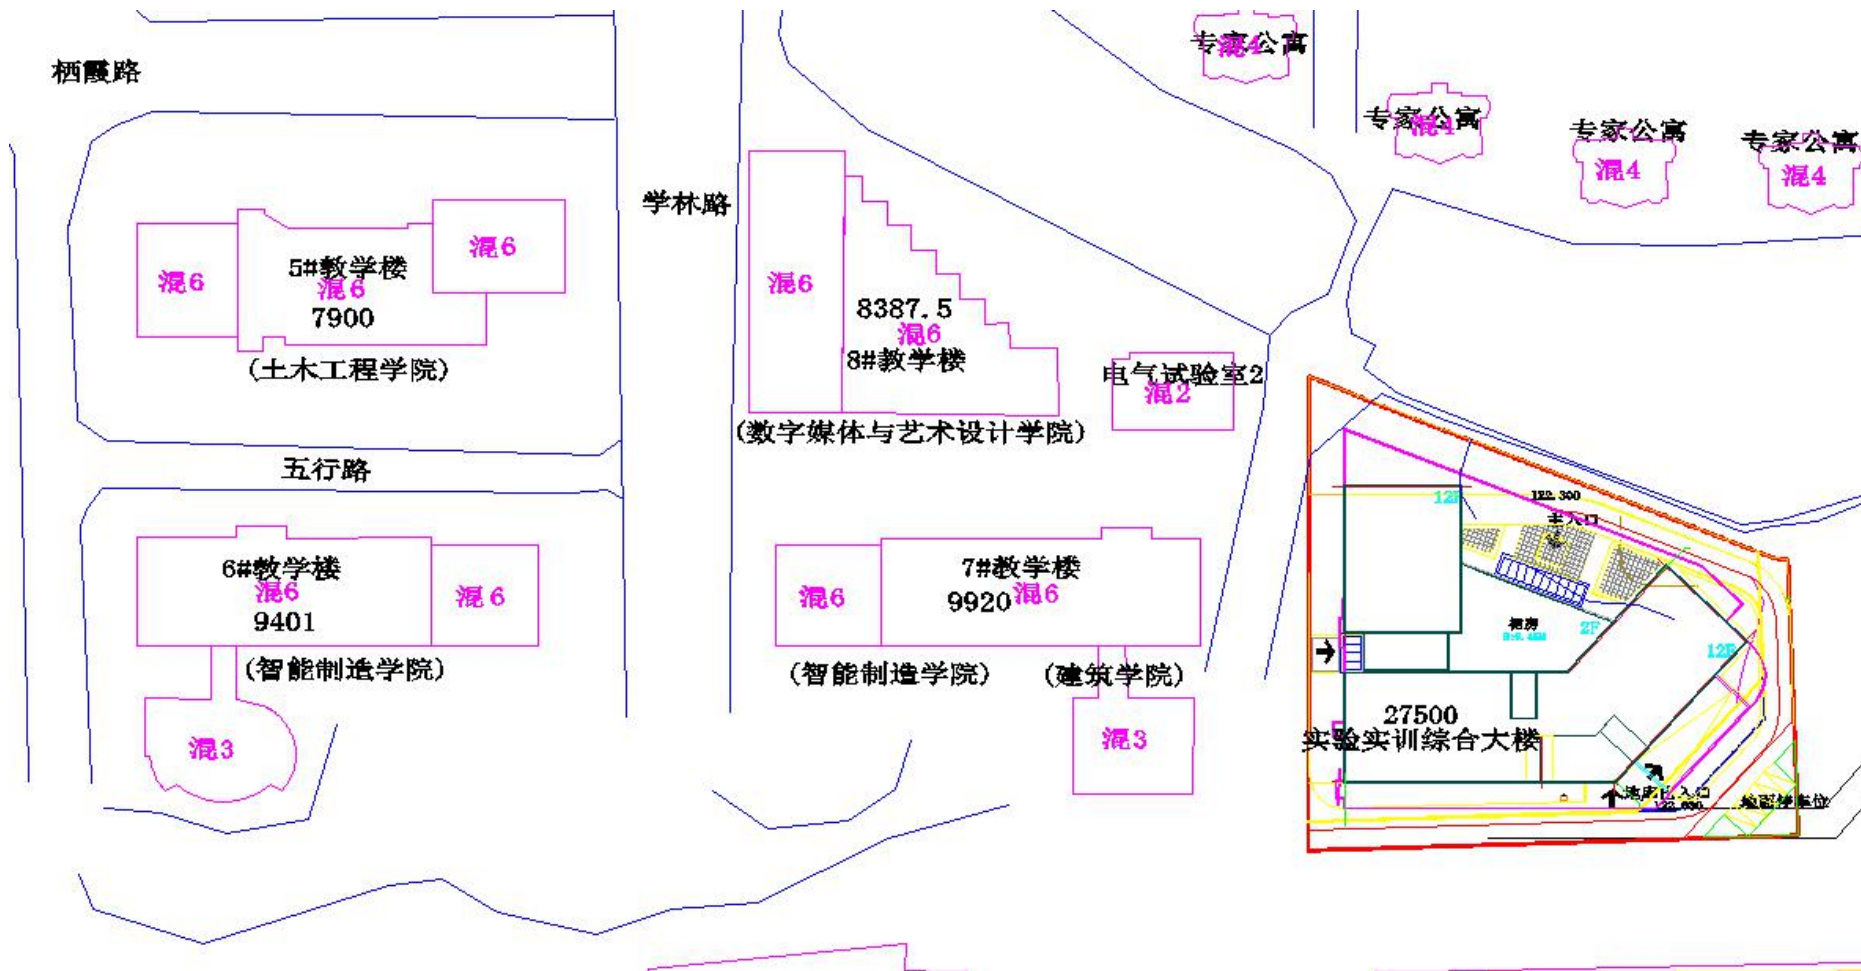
栖霞路

专家公寓
混4

专家公寓
混4

专家公寓
混4

专家公寓
混4

学林路

混6
5#教学楼
混6
7900
混6
（土木工程学院）

混6
8387.5
混6
8#教学楼
（数字媒体与艺术设计学院）

电气试验室2
混2

五行路

6#教学楼
混6
9401
混6
（智能制造学院）

混3

混6
7#教学楼
9920 混6
（智能制造学院）
（建筑学院）

混3

12F
122.300
主入口
机房
2F
12F
27500
实验实训综合大楼
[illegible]入口
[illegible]